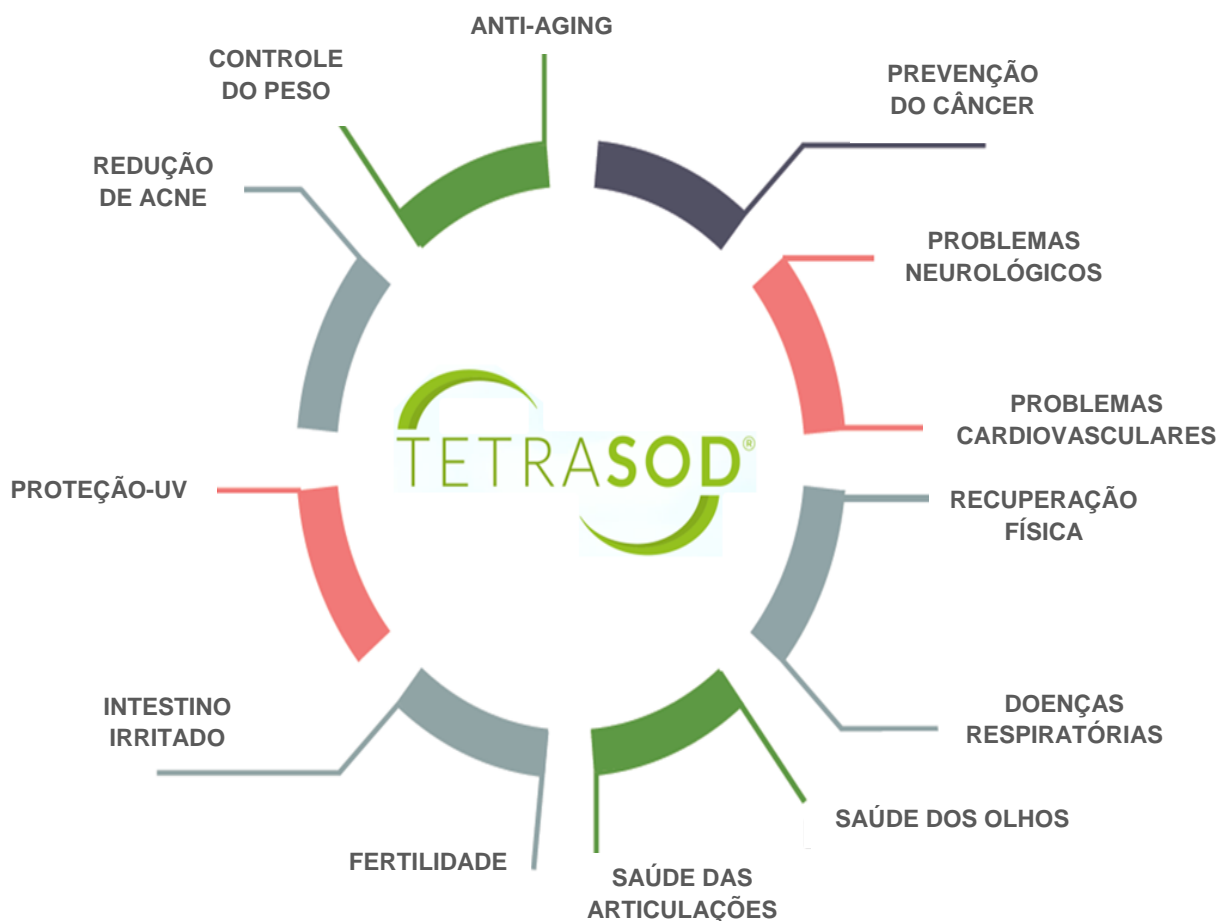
ANTI-AGING

CONTROLE DO PESO

PREVENÇÃO DO CÂNCER

REDUÇÃO DE ACNE

PROBLEMAS NEUROLÓGICOS

TETRASOD®

PROBLEMAS CARDIOVASCULARES

PROTEÇÃO-UV

RECUPERAÇÃO FÍSICA

INTESTINO IRRITADO

DOENÇAS RESPIRATÓRIAS

SAÚDE DOS OLHOS

FERTILIDADE

SAÚDE DAS ARTICULAÇÕES